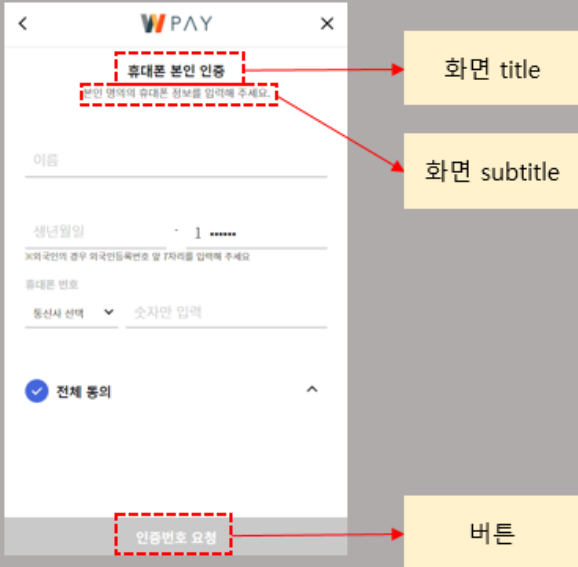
<

W PAY

×

휴대폰 본인 인증

본인 명의의 휴대폰 정보를 입력해 주세요.

이름

생년월일 - 1 ••••••

※외국인의 경우 외국인등록번호 앞 7자리를 입력해 주세요

휴대폰 번호

통신사 선택 숫자만 입력

전체 동의

인증번호 요청

화면 title

화면 subtitle

버튼